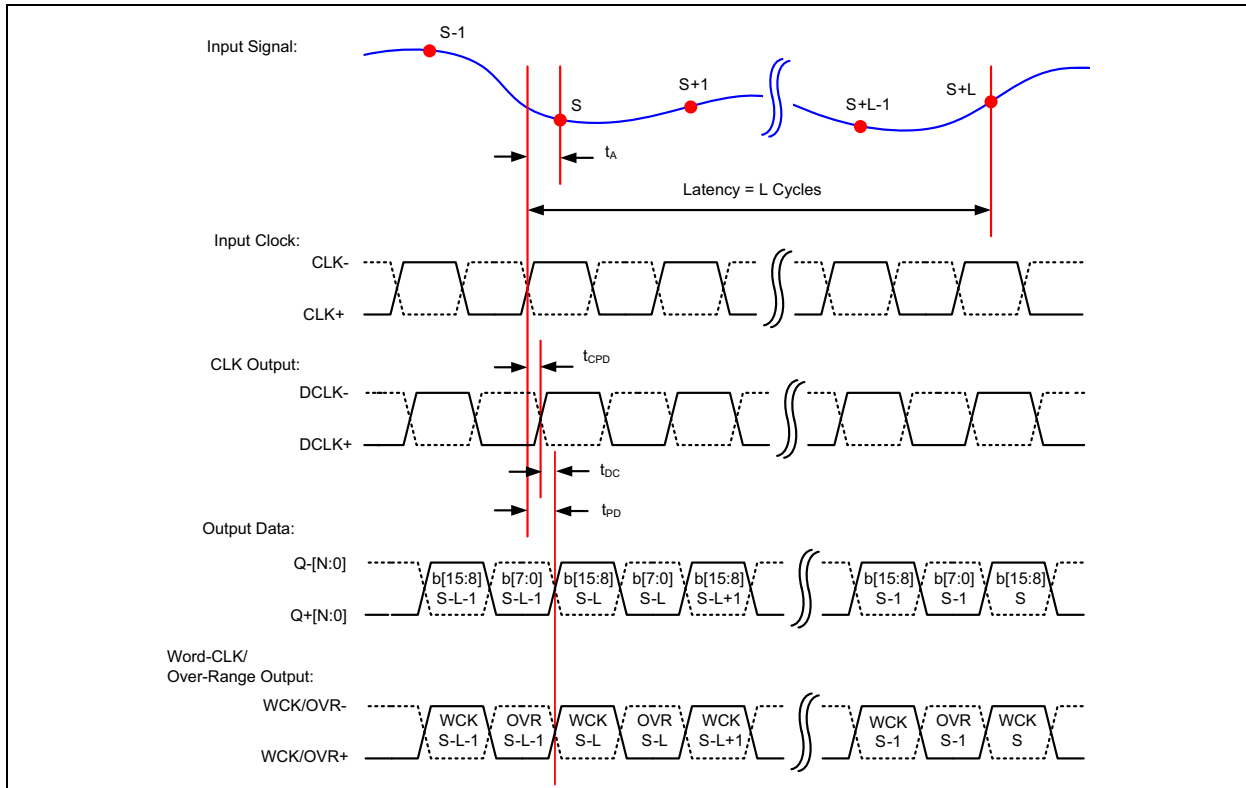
Input Signal:

S-1

S

S+1

S+L-1

S+L

$t_A$

Latency = L Cycles

Input Clock:

CLK-

CLK+

CLK Output:

$t_{CPD}$

DCLK-

DCLK+

$t_{DC}$

$t_{PD}$

Output Data:

Q-[N:0]

Q+[N:0]

b[15:8] S-L-1

b[7:0] S-L-1

b[15:8] S-L

b[7:0] S-L

b[15:8] S-L+1

b[15:8] S-1

b[7:0] S-1

b[15:8] S

Word-CLK/ Over-Range Output:

WCK/OVR-

WCK/OVR+

WCK S-L-1

OVR S-L-1

WCK S-L

OVR S-L

WCK S-L+1

WCK S-1

OVR S-1

WCK S